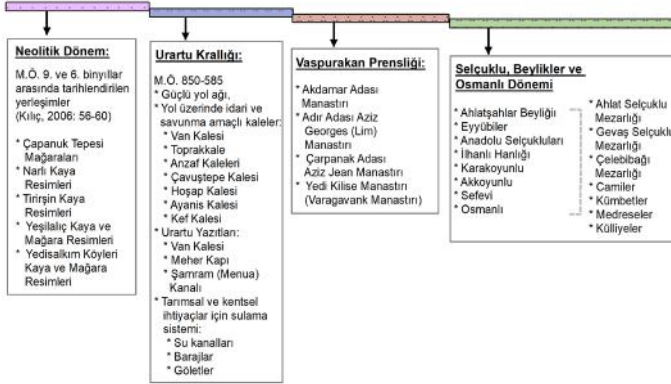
Neolitik Dönem:

M.Ö. 9. ve 6. binyıllar arasında tarihlendirilen yerleşimler (Kılıç, 2006: 56-60)

* Çapanuk Tepesi Mağaraları
* Narlı Kaya Resimleri
* Tirişin Kaya Resimleri
* Yeşilalıç Kaya ve Mağara Resimleri
* Yedisalkım Köyleri Kaya ve Mağara Resimleri

Urartu Krallığı:

M.Ö. 850-585
* Güçlü yol ağı,
* Yol üzerinde idari ve savunma amaçlı kaleler:
* Van Kalesi
* Toprakkale
* Anzaf Kaleleri
* Çavuştepe Kalesi
* Hoşap Kalesi
* Ayanis Kalesi
* Kef Kalesi
* Urartu Yazıtları:
* Van Kalesi
* Meher Kapı
* Şamram (Menua) Kanalı
* Tarımsal ve kentsel ihtiyaçlar için sulama sistemi:
* Su kanalları
* Barajlar
* Göletler

Vaspurakan Prensliği:

* Akdamar Adası Manastırı
* Adır Adası Aziz Georges (Lim) Manastırı
* Çarpanak Adası Aziz Jean Manastırı
* Yedi Kilise Manastırı (Varagavank Manastırı)

Selçuklu, Beylikler ve Osmanlı Dönemi

* Ahlatşahlar Beyliği
* Eyyübiler
* Anadolu Selçukluları
* İlhanlı Hanlığı
* Karakoyunlu
* Akkoyunlu
* Sefevi
* Osmanlı

* Ahlat Selçuklu Mezarlığı
* Gevaş Selçuklu Mezarlığı
* Çelebibağı Mezarlığı
* Camiler
* Kümbetler
* Medreseler
* Külliyeler